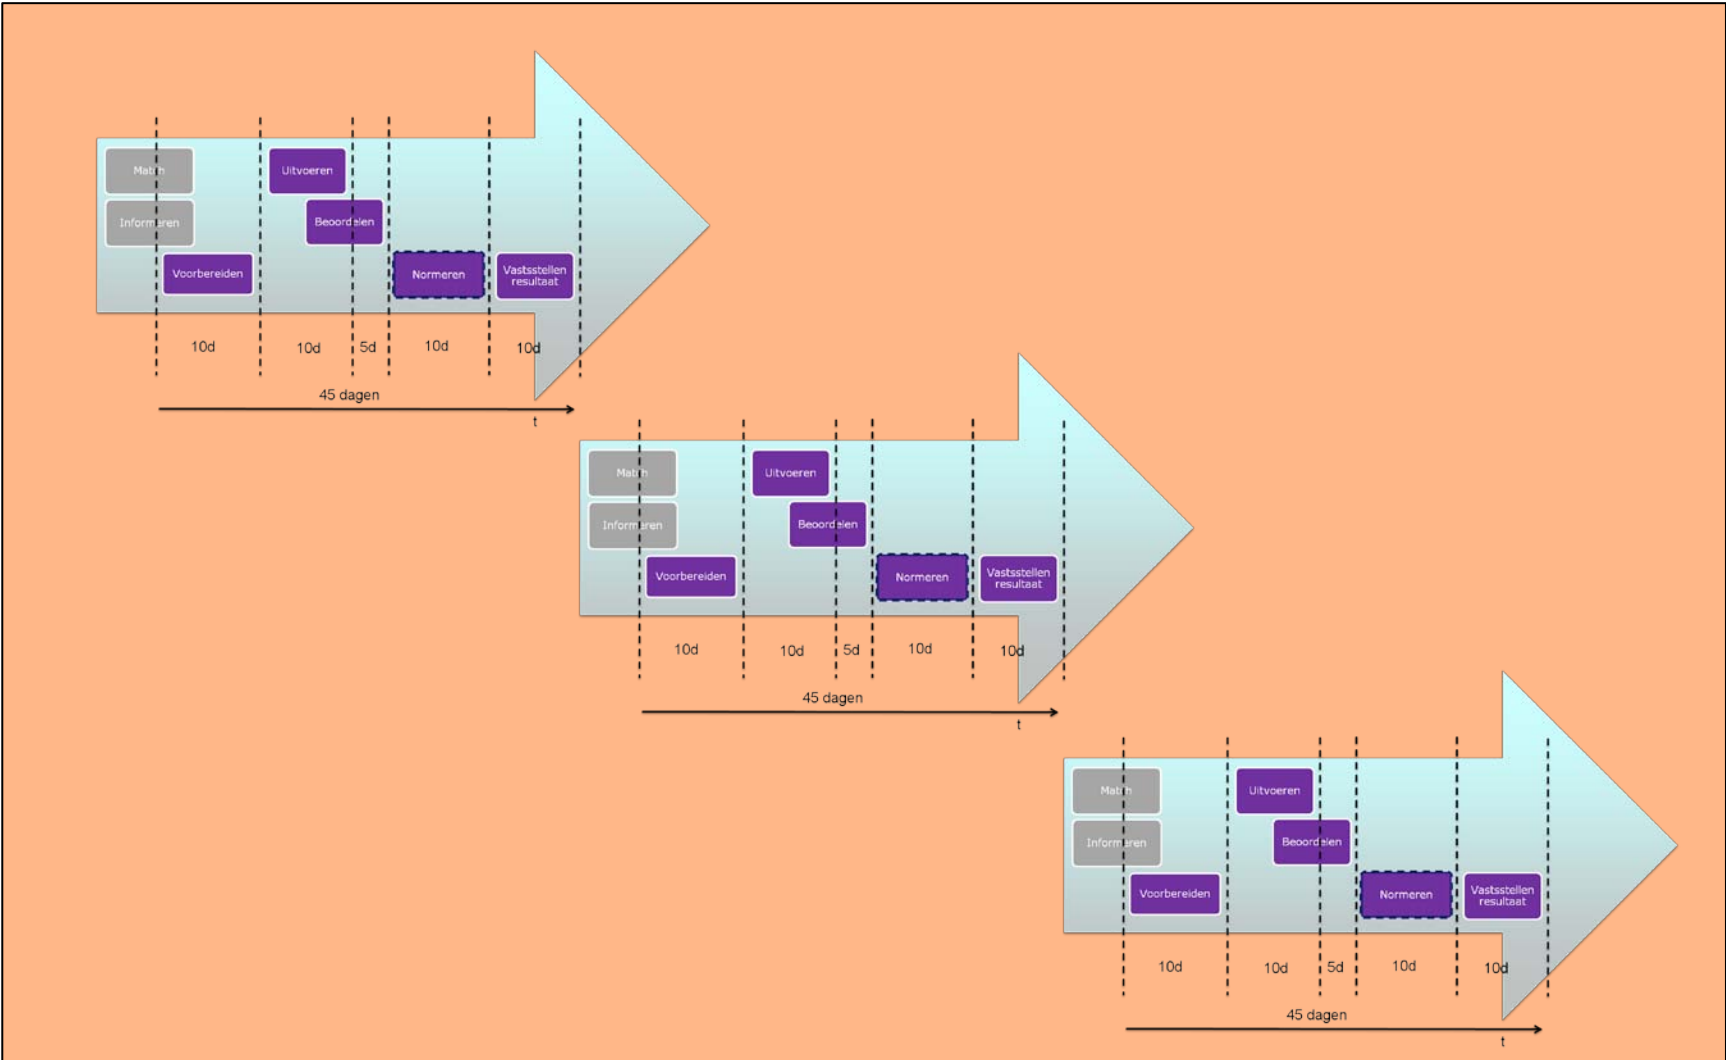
Match

Uitvoeren

Informeren

Beoordelen

Voorbereiden

Normeren

Vaststellen resultaat

10d

10d

5d

10d

10d

45 dagen

t

Match

Uitvoeren

Informeren

Beoordelen

Voorbereiden

Normeren

Vaststellen resultaat

10d

10d

5d

10d

10d

45 dagen

t

Match

Uitvoeren

Informeren

Beoordelen

Voorbereiden

Normeren

Vaststellen resultaat

10d

10d

5d

10d

10d

45 dagen

t